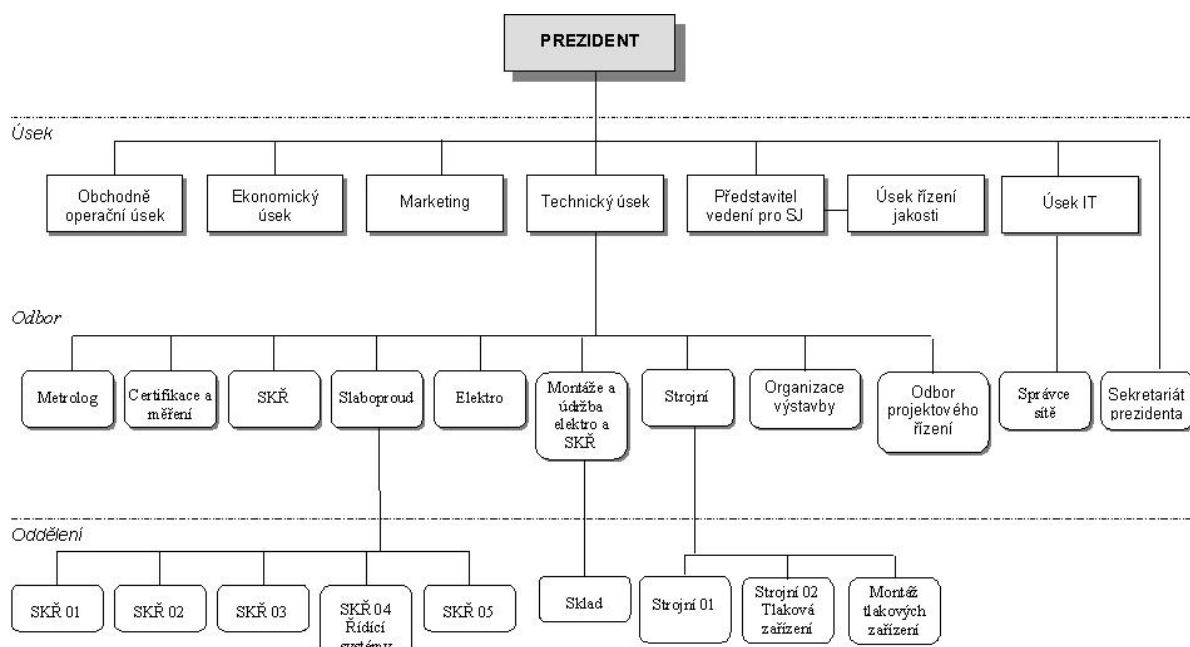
PREZIDENT

Úsek

Obchodně operační úsek

Ekonomický úsek

Marketing

Technický úsek

Představitel vedení pro SJ

Úsek řízení jakosti

Úsek IT

Odbor

Metrolog

Certifikace a měření

SKŘ

Slaboproud

Elektro

Montáže a údržba elektro a SKŘ

Strojní

Organizace výstavby

Odbor projektového řízení

Správce sítě

Sekretariát prezidenta

Oddělení

SKŘ 01

SKŘ 02

SKŘ 03

SKŘ 04 Řídící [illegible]

SKŘ 05

Sklad

Strojní 01

Strojní 02 Tlaková zařízení

Montáž tlakových zařízení